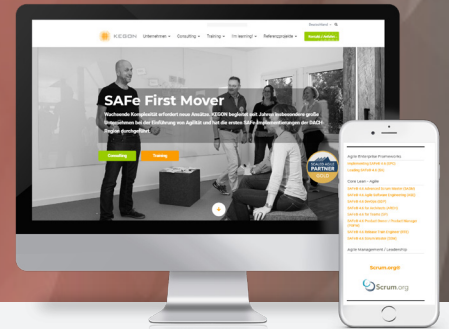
Deutschland

KEGON Unternehmen Consulting Training (Hr)training! Referenzprojekte Anfrage & Kontakt

SAFe First Mover

Wachsende Komplexität erfordert neue Ansätze. KEGON begleitet seit Jahren insbesondere große Unternehmen bei der Einführung von Agilität und hat die ersten SAFe-Implementierungen der DACH-Region durchgeführt.

Consulting Training

SCALED AGILE PARTNER

Agile Enterprise Frameworks
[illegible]
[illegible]

Lean Lean / Agile
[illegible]
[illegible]
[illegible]
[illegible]
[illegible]
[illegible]
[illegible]
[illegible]
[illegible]

Agile Management / Leadership

Scrum.org

Scrum.org